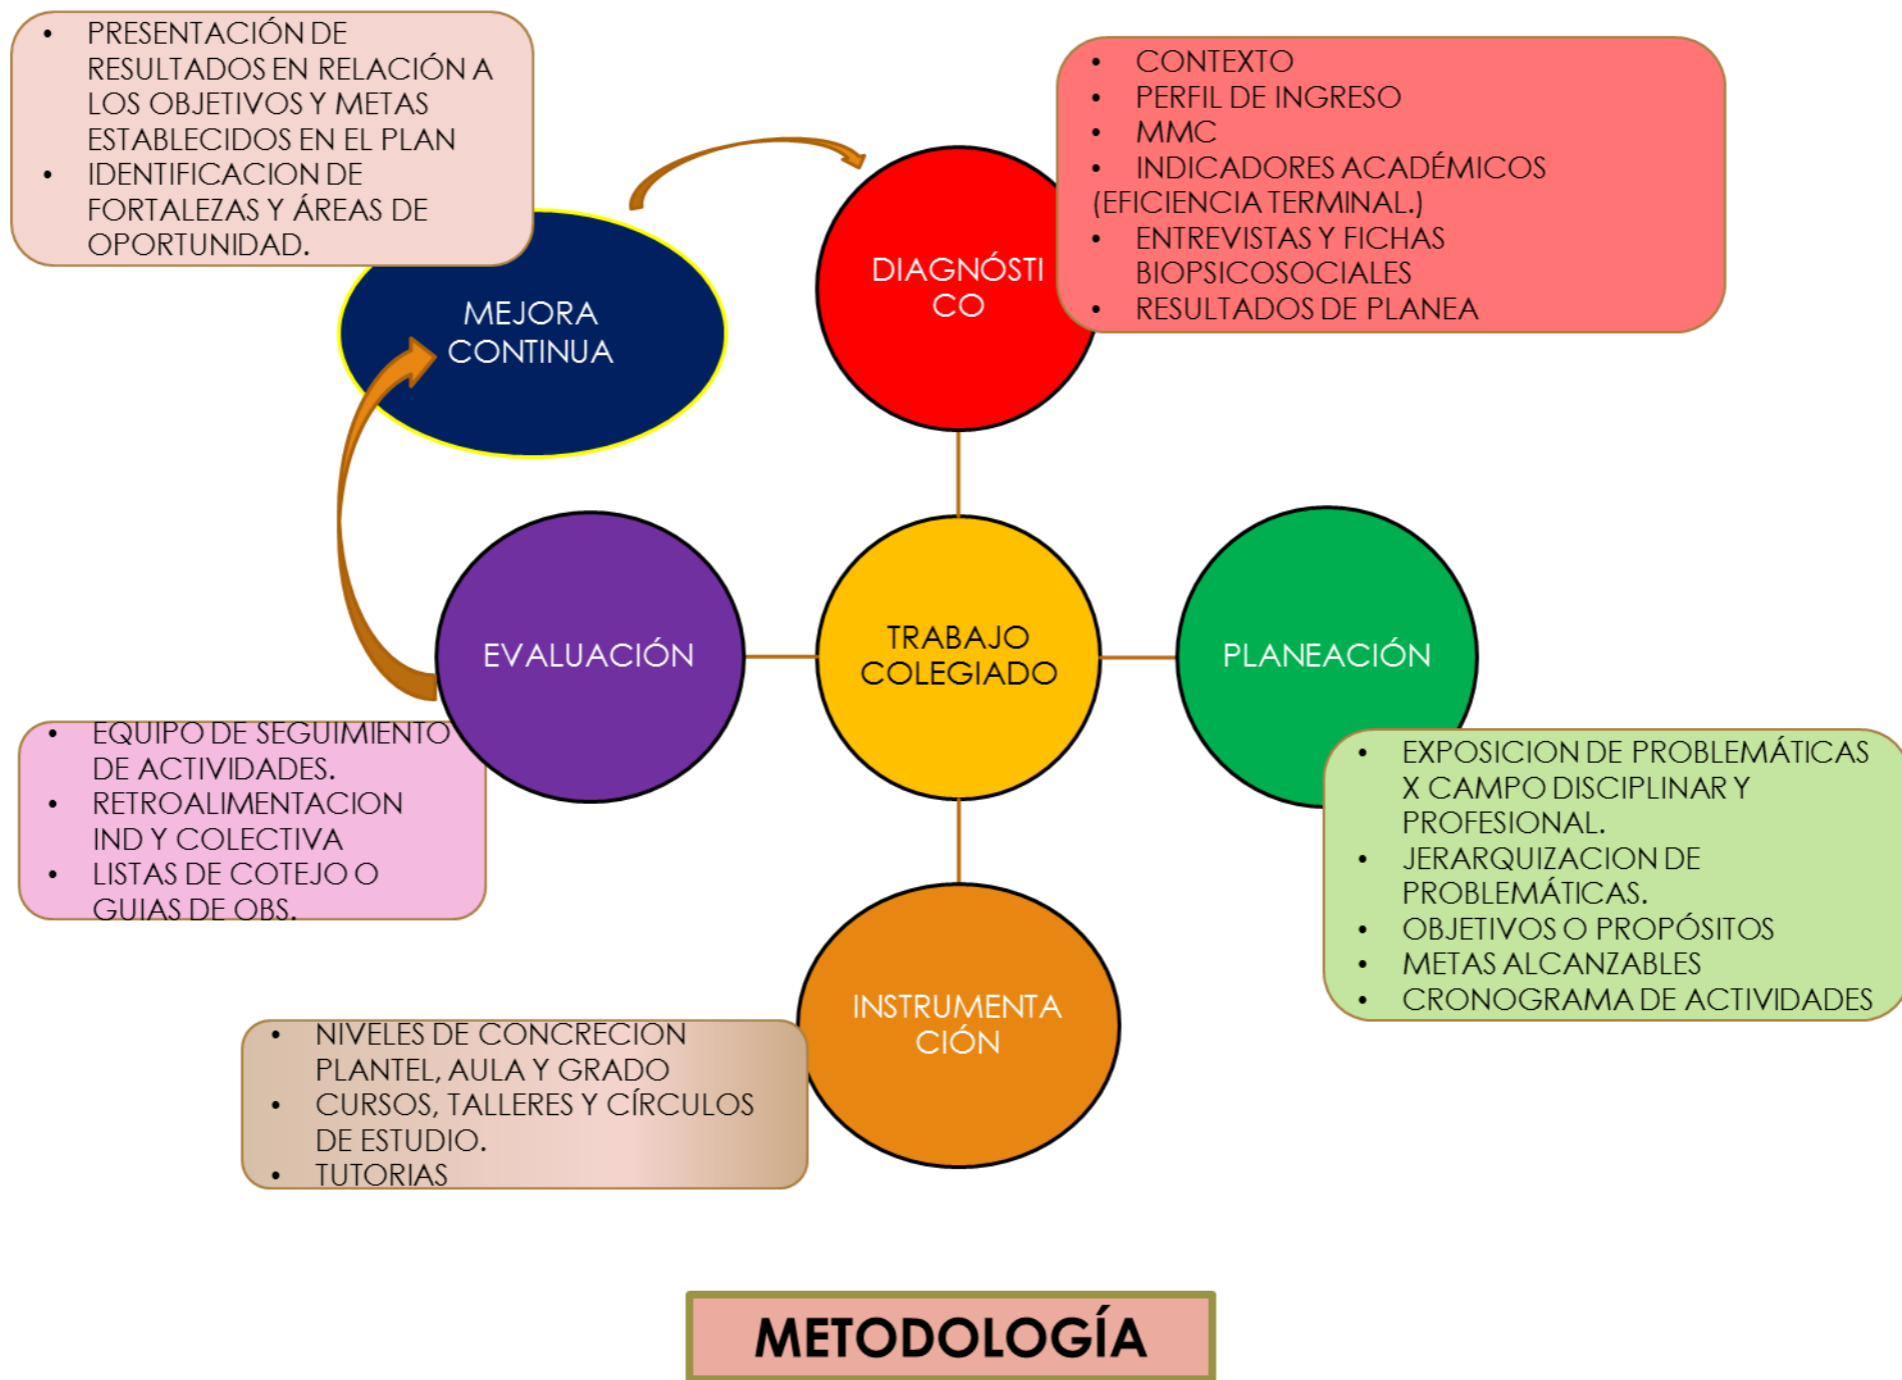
- PRESENTACIÓN DE RESULTADOS EN RELACIÓN A LOS OBJETIVOS Y METAS ESTABLECIDOS EN EL PLAN
- IDENTIFICACION DE FORTALEZAS Y ÁREAS DE OPORTUNIDAD.

MEJORA CONTINUA

DIAGNÓSTICO

- CONTEXTO
- PERFIL DE INGRESO
- MMC
- INDICADORES ACADÉMICOS (EFICIENCIA TERMINAL.)
- ENTREVISTAS Y FICHAS BIOPSICOSOCIALES
- RESULTADOS DE PLANEA

EVALUACIÓN

TRABAJO COLEGIADO

PLANEACIÓN

- EQUIPO DE SEGUIMIENTO DE ACTIVIDADES.
- RETROALIMENTACION IND Y COLECTIVA
- LISTAS DE COTEJO O GUIAS DE OBS.

- EXPOSICION DE PROBLEMÁTICAS X CAMPO DISCIPLINAR Y PROFESIONAL.
- JERARQUIZACION DE PROBLEMÁTICAS.
- OBJETIVOS O PROPÓSITOS
- METAS ALCANZABLES
- CRONOGRAMA DE ACTIVIDADES

- NIVELES DE CONCRECION PLANTEL, AULA Y GRADO
- CURSOS, TALLERES Y CÍRCULOS DE ESTUDIO.
- TUTORIAS

INSTRUMENTACIÓN

METODOLOGÍA